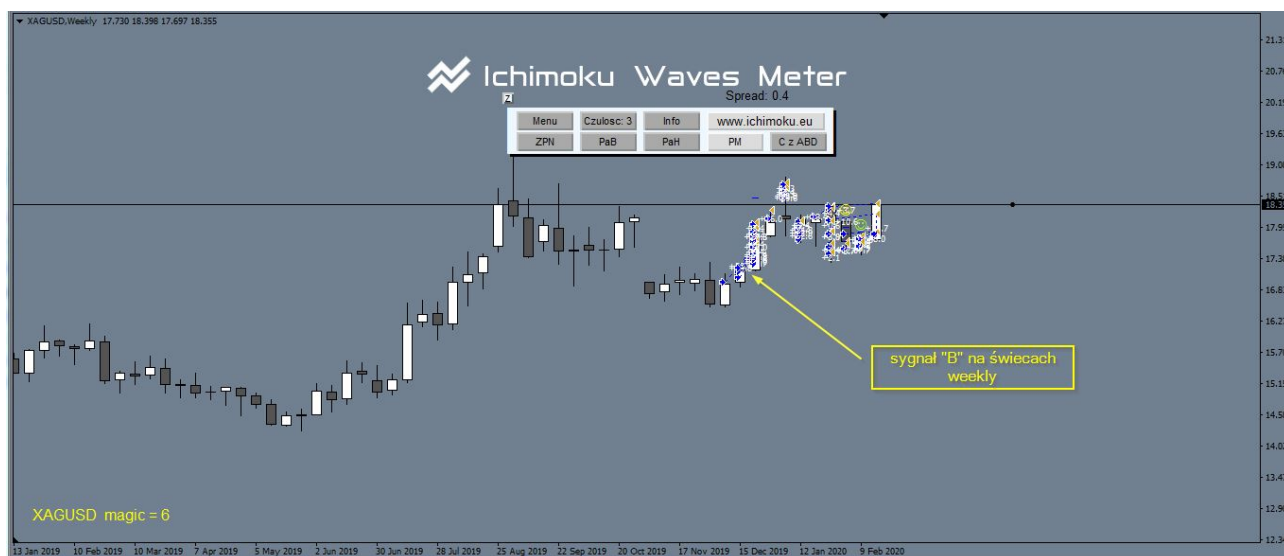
XAGUSD,Weekly 17.730 18.398 17.697 18.355

Ichimoku Waves Meter

Spread: 0.4

Z

Menu
Czulosc: 3
Info
www.ichimoku.eu
ZPN
PaB
PaH
PM
C z ABD

sygnał "B" na świecach weekly

XAGUSD magic = 6

21.3
20.7
20.1
19.6
19.0
18.5
18.3
17.9
17.3
16.8
16.2
15.7
15.1
14.5
14.0
13.4
12.9
12.3

13 Jan 2019 10 Feb 2019 10 Mar 2019 7 Apr 2019 5 May 2019 2 Jun 2019 30 Jun 2019 28 Jul 2019 25 Aug 2019 22 Sep 2019 20 Oct 2019 17 Nov 2019 15 Dec 2019 12 Jan 2020 9 Feb 2020